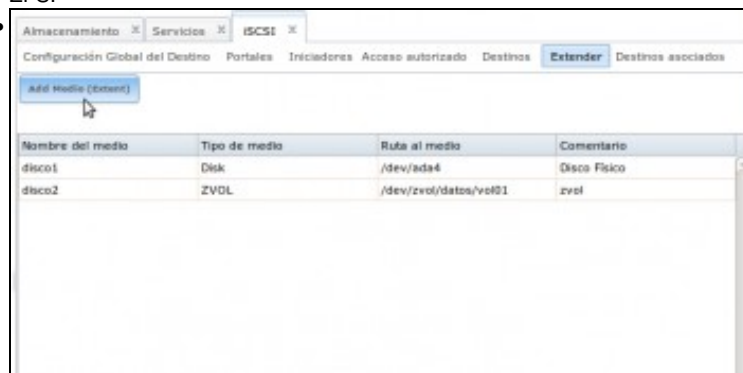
Almacenamiento ✕ Servicios ✕ iSCSI ✕

Configuración Global del Destino Portales Iniciadores Acceso autorizado Destinos Extender Destinos asociados

Add Medio (Extent)

| Nombre del medio | Tipo de medio | Ruta al medio | Comentario |
|---|---|---|---|
| disco1 | Disk | /dev/ada4 | Disco Fisico |
| disco2 | ZVOL | /dev/zvol/datos/vol01 | zvol |